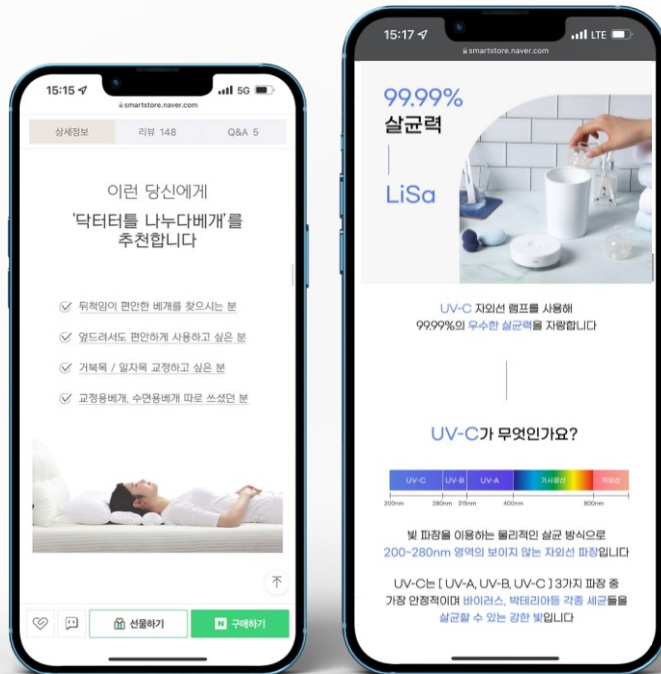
15:15
smartstore.naver.com
5G

상세정보
리뷰 148
Q&A 5

이런 당신에게
'닥터터틀 나누다베개'를
추천합니다

뒤척임이 편안한 베개를 찾으시는 분
엎드려서도 편안하게 사용하고 싶은 분
거북목 / 일자목 교정하고 싶은 분
교정용베개, 수면용베개 따로 쓰셨던 분

선물하기
N 구매하기

15:17
smartstore.naver.com
LTE

99.99%
살균력
LiSa

UV-C 자외선 램프를 사용해
99.99%의 우수한 살균력을 자랑합니다

UV-C가 무엇인가요?

| UV-C | UV-B | UV-A | 가시광선 | 적외선 |
|---|---|---|---|---|

200nm 280nm 315nm 400nm 800nm

빛 파장을 이용하는 물리적인 살균 방식으로
200~280nm 영역의 보이지 않는 자외선 파장입니다

UV-C는 [ UV-A, UV-B, UV-C ] 3가지 파장 중
가장 안정적이며 바이러스, 박테리아등 각종 세균들을
살균할 수 있는 강한 빛입니다